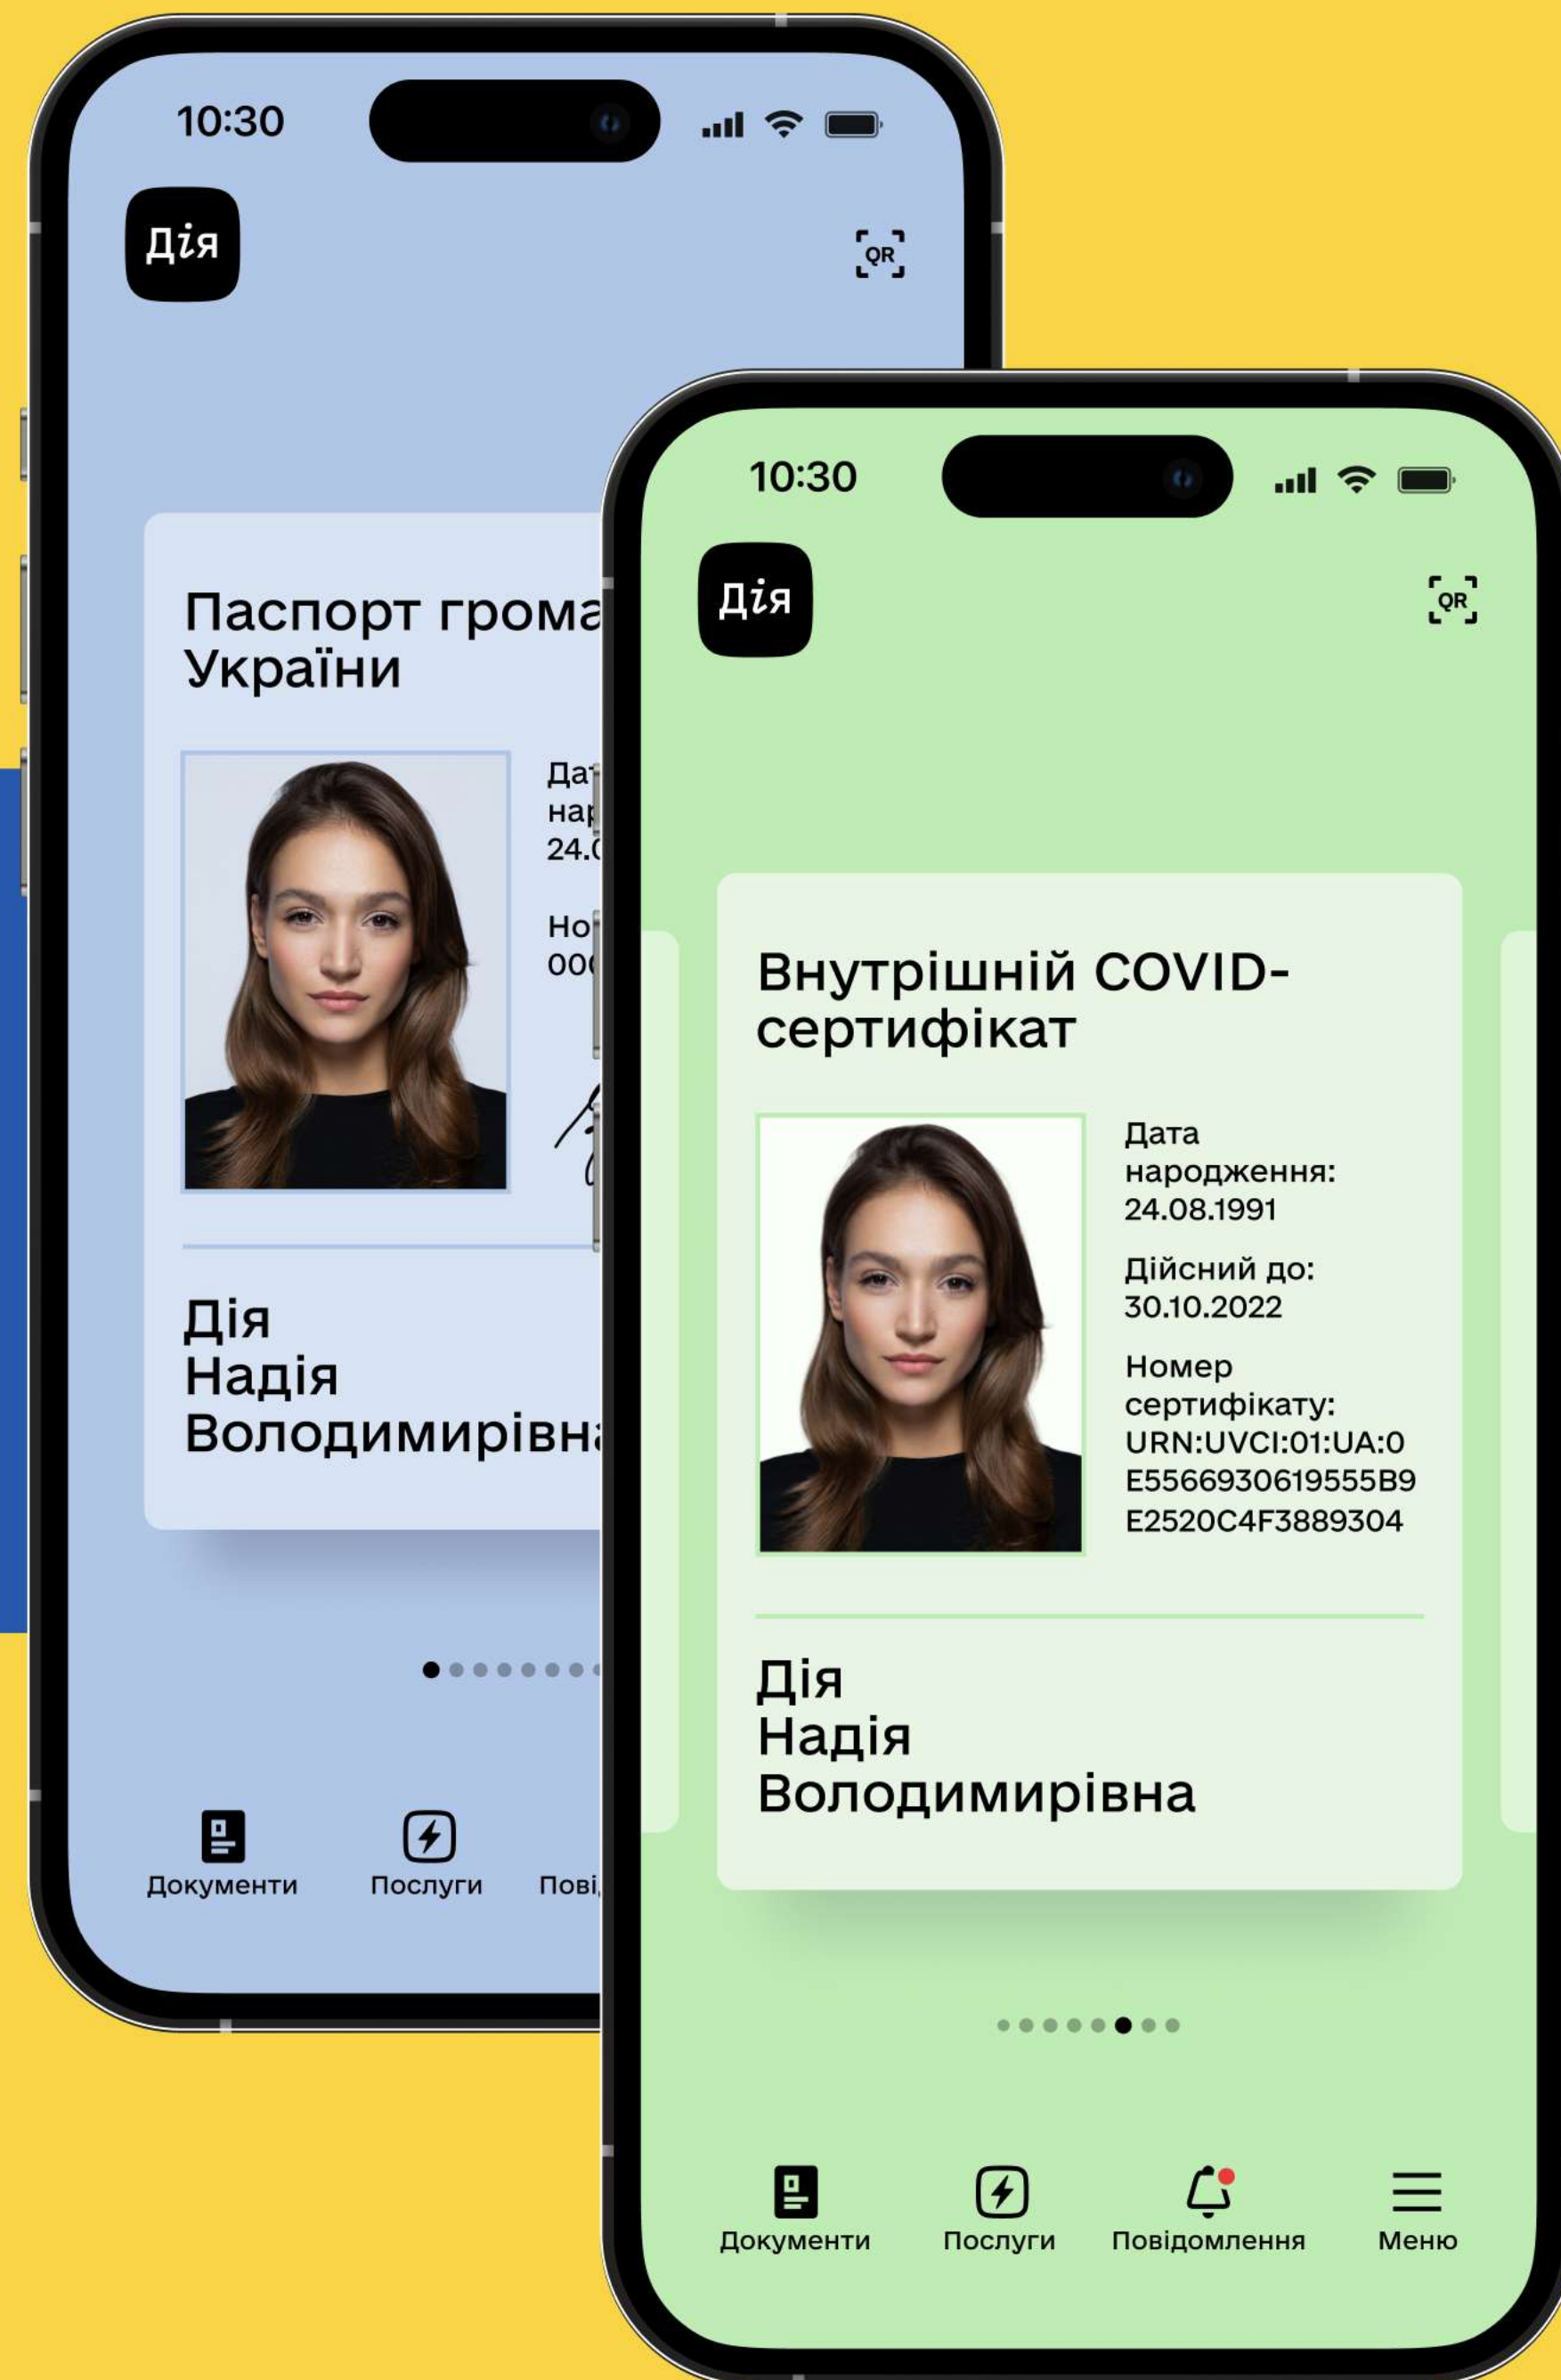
10:30

Дія

QR

Паспорт грома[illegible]
України

Да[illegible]
нар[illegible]
24.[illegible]

Но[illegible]
00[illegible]

Дія
Надія
Володимирівн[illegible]

Документи
Послуги
Пові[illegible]

10:30

Дія

QR

Внутрішній COVID-сертифікат

Дата народження:
24.08.1991

Дійсний до:
30.10.2022

Номер сертифікату:
URN:UVCI:01:UA:0E5566930619555B9E2520C4F3889304

Дія
Надія
Володимирівна

Документи
Послуги
Повідомлення
Меню